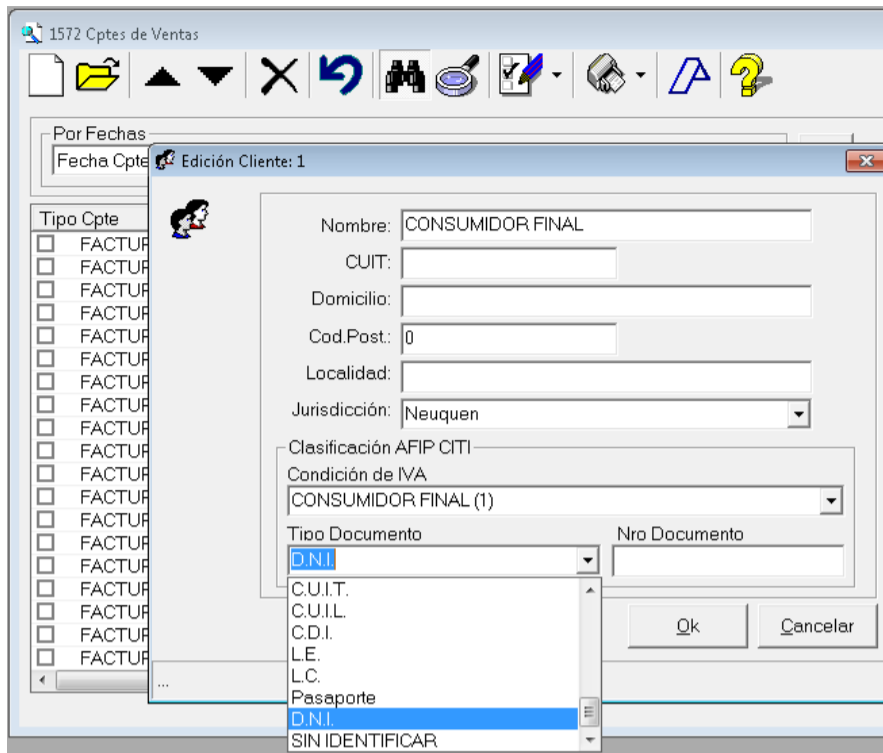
1572 Cptes de Ventas

Por Fechas
Fecha Cpte

Tipo Cpte
FACTUR
FACTUR
FACTUR
FACTUR
FACTUR
FACTUR
FACTUR
FACTUR
FACTUR
FACTUR
FACTUR
FACTUR
FACTUR
FACTUR
FACTUR
FACTUR
FACTUR
FACTUR
FACTUR

Edición Cliente: 1

Nombre: CONSUMIDOR FINAL
CUIT:
Domicilio:
Cod.Post.: 0
Localidad:
Jurisdicción: Neuquen

Clasificación AFIP CITI
Condición de IVA
CONSUMIDOR FINAL (1)
Tipo Documento
D.N.I.
Nro Documento

C.U.I.T.
C.U.I.L.
C.D.I.
L.E.
L.C.
Pasaporte
D.N.I.
SIN IDENTIFICAR

Ok
Cancelar

...